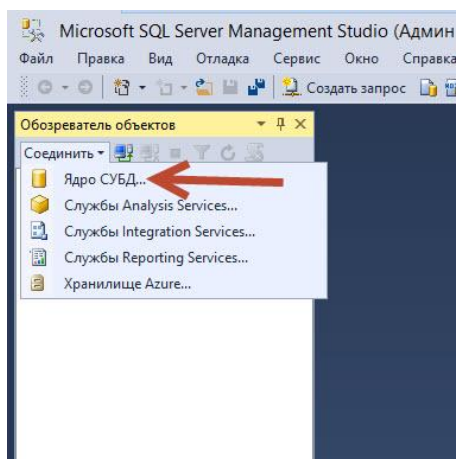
Microsoft SQL Server Management Studio (Админ

Файл Правка Вид Отладка Сервис Окно Справка

Создать запрос

Обозреватель объектов

Соединить

Ядро СУБД...

Службы Analysis Services...

Службы Integration Services...

Службы Reporting Services...

Хранилище Azure...